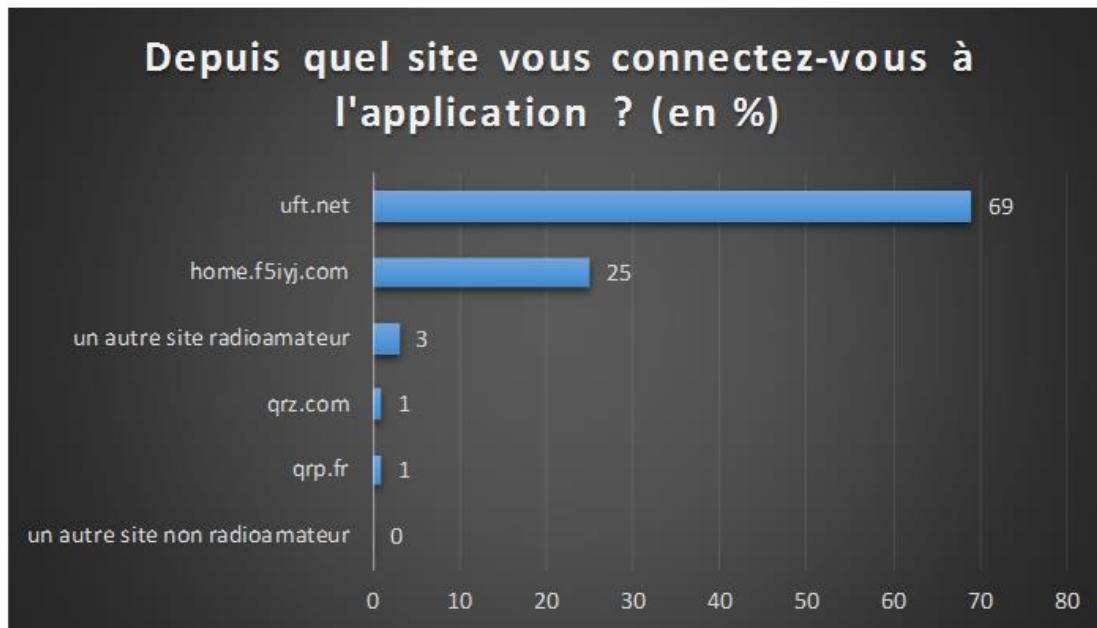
Depuis quel site vous connectez-vous à l'application ? (en %)

| | |
|---|---|
| uft.net | 69 |
| home.f5iyj.com | 25 |
| un autre site radioamateur | 3 |
| qrz.com | 1 |
| qrp.fr | 1 |
| un autre site non radioamateur | 0 |

0 10 20 30 40 50 60 70 80